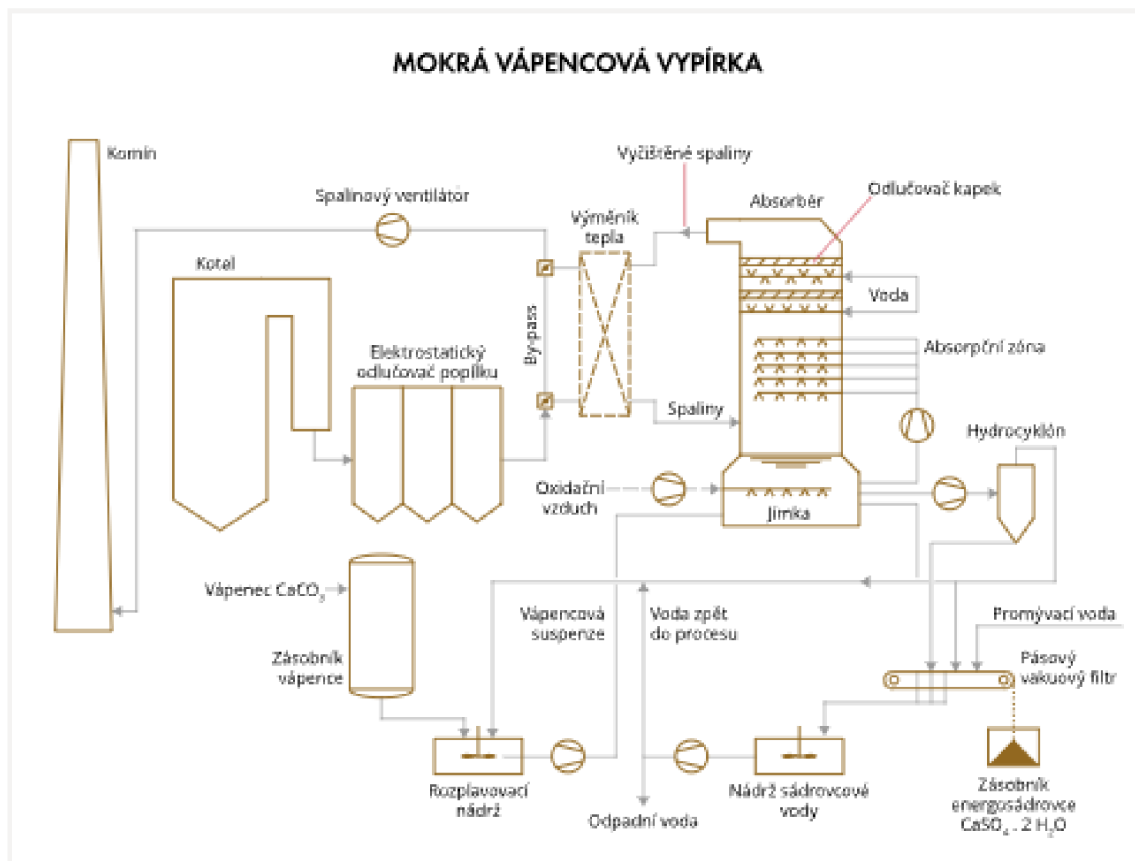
MOKRÁ VÁPENCOVÁ VYPÍRKA

Komín

Spalinový ventilátor

Vyčištěné spaliny

Výměník tepla

Absorbér

Odlučovač kapek

Kotel

By-pass

Voda

Elektrostatický odlučovač popílku

Absorpční zóna

Spaliny

Hydrocyklón

Oxidační vzduch

Jímka

Vápenec $CaCO_3$

Vápencová suspenze

Voda zpět do procesu

Promývací voda

Zásobník vápence

Pásový vakuový filtr

Rozplavovací nádrž

Odpadní voda

Nádrž sádrovcové vody

Zásobník energosádrovce $CaSO_4 . 2\,H_2O$